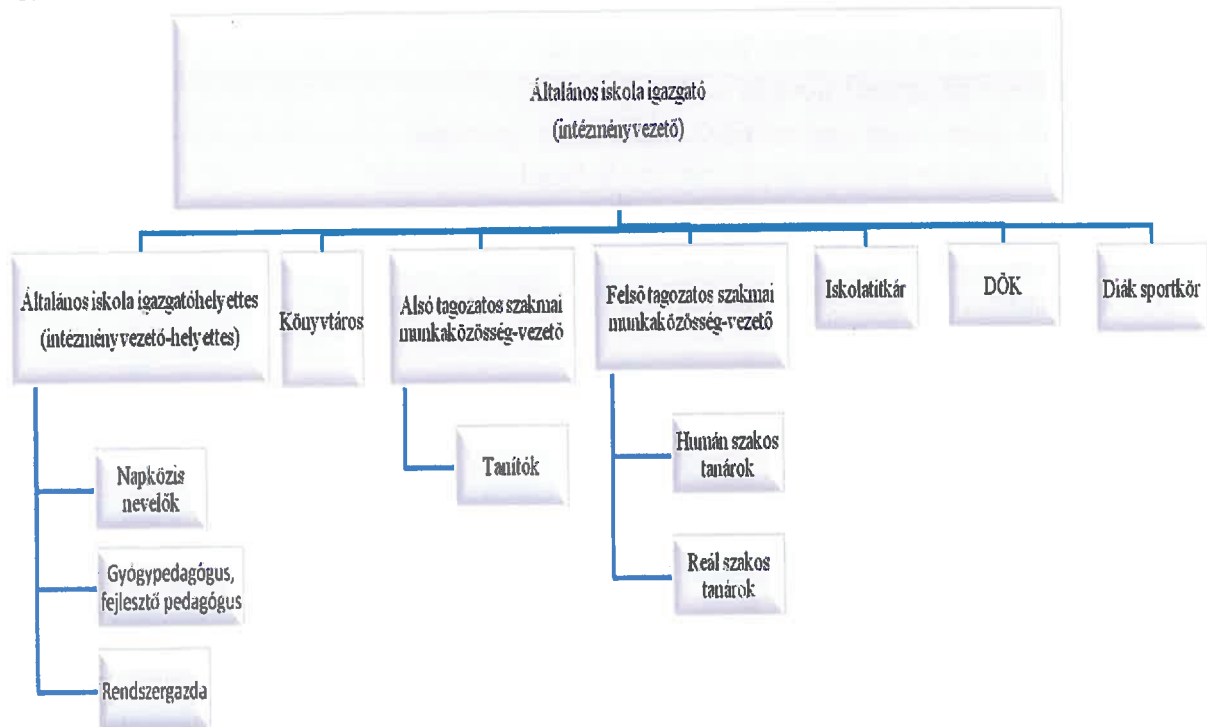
Általános iskola igazgató
(intézményvezető)

Általános iskola igazgatóhelyettes
(intézményvezető-helyettes)

Könyvtáros

Alsó tagozatos szakmai munkaközösség-vezető

Felső tagozatos szakmai munkaközösség-vezető

Iskolatitkár

DÖK

Diák sportkör

Napközis nevelők

Gyógypedagógus, fejlesztő pedagógus

Rendszergazda

Tanítók

Humán szakos tanárok

Reál szakos tanárok